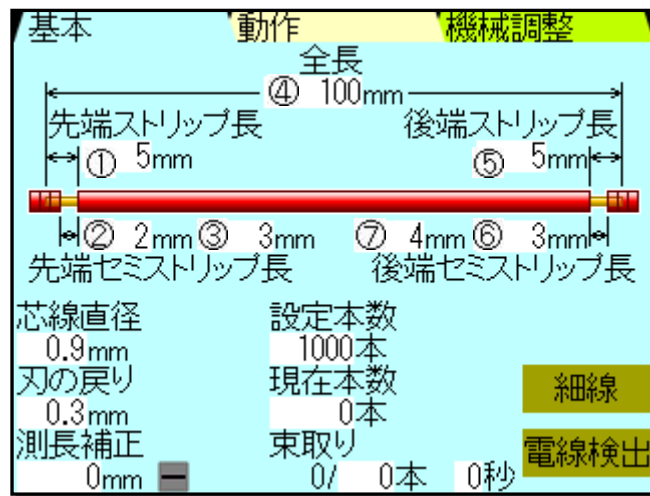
基本 動作 機械調整

全長
④ 100mm

先端ストリップ長
① 5mm

後端ストリップ長
⑤ 5mm

② 2mm ③ 3mm ⑦ 4mm ⑥ 3mm

先端セミストリップ長
後端セミストリップ長

芯線直径
0.9mm

刃の戻り
0.3mm

測長補正
0mm

設定本数
1000本

現在本数
0本

束取り
0/ 0本 0秒

細線

電線検出